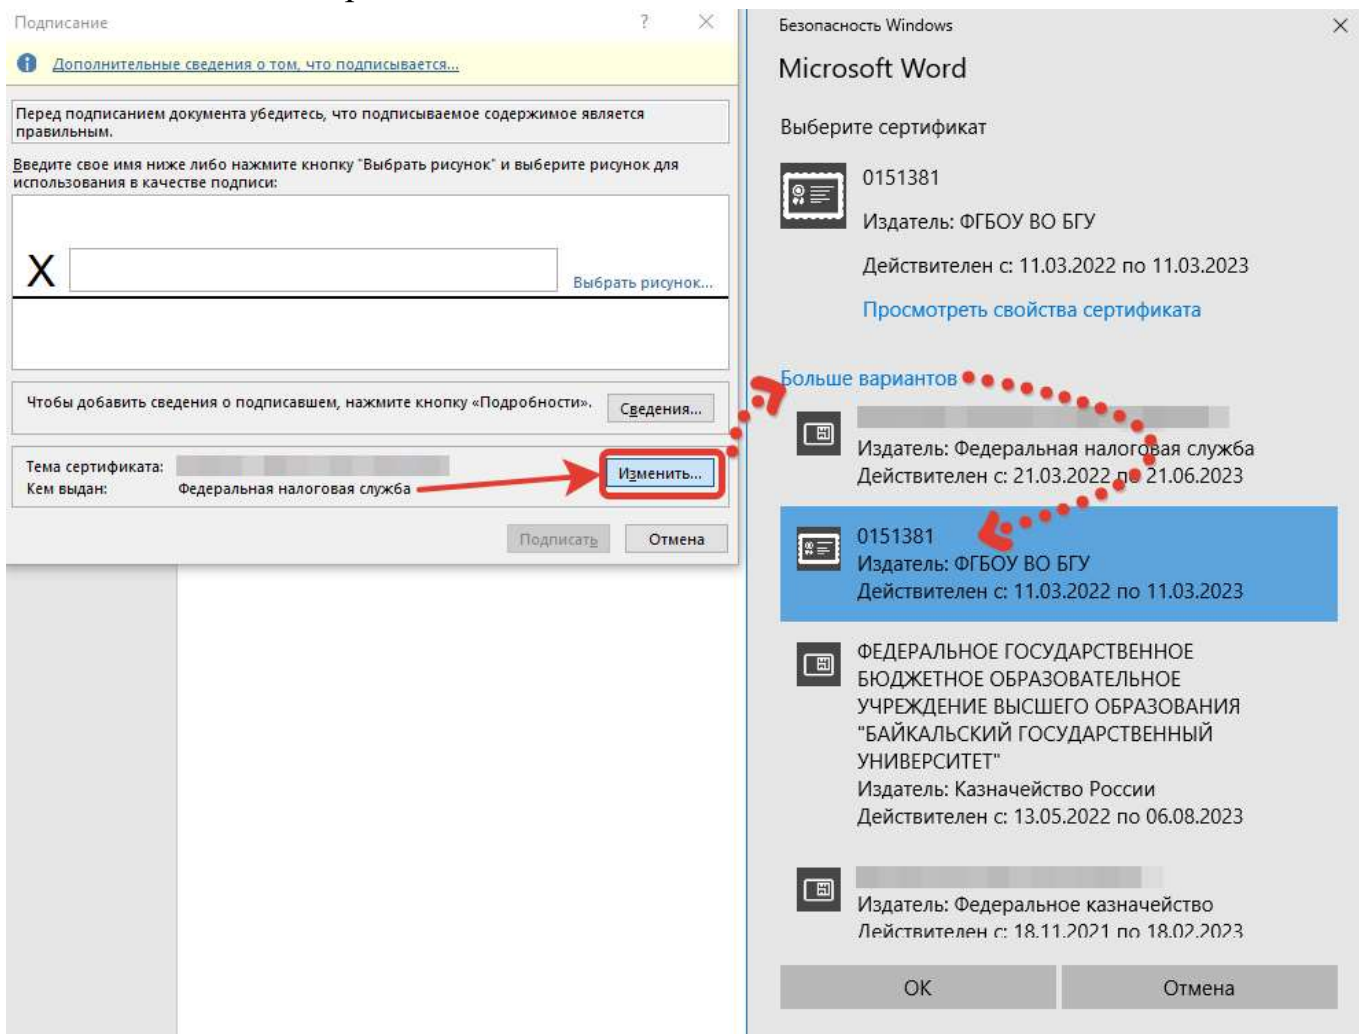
Подписание

?

Дополнительные сведения о том, что подписывается...

Перед подписанием документа убедитесь, что подписываемое содержимое является правильным.

Введите свое имя ниже либо нажмите кнопку "Выбрать рисунок" и выберите рисунок для использования в качестве подписи:

X

Выбрать рисунок...

Чтобы добавить сведения о подписавшем, нажмите кнопку «Подробности».

Сведения...

Тема сертификата: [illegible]

Кем выдан: Федеральная налоговая служба

Изменить...

Подписать

Отмена

Безопасность Windows

Microsoft Word

Выберите сертификат

0151381

Издатель: ФГБОУ ВО БГУ

Действителен с: 11.03.2022 по 11.03.2023

Просмотреть свойства сертификата

Больше вариантов

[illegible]

Издатель: Федеральная налоговая служба

Действителен с: 21.03.2022 по 21.06.2023

0151381

Издатель: ФГБОУ ВО БГУ

Действителен с: 11.03.2022 по 11.03.2023

ФЕДЕРАЛЬНОЕ ГОСУДАРСТВЕННОЕ БЮДЖЕТНОЕ ОБРАЗОВАТЕЛЬНОЕ УЧРЕЖДЕНИЕ ВЫСШЕГО ОБРАЗОВАНИЯ "БАЙКАЛЬСКИЙ ГОСУДАРСТВЕННЫЙ УНИВЕРСИТЕТ"

Издатель: Казначейство России

Действителен с: 13.05.2022 по 06.08.2023

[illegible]

Издатель: Федеральное казначейство

Действителен с: 18.11.2021 по 18.02.2023

OK

Отмена